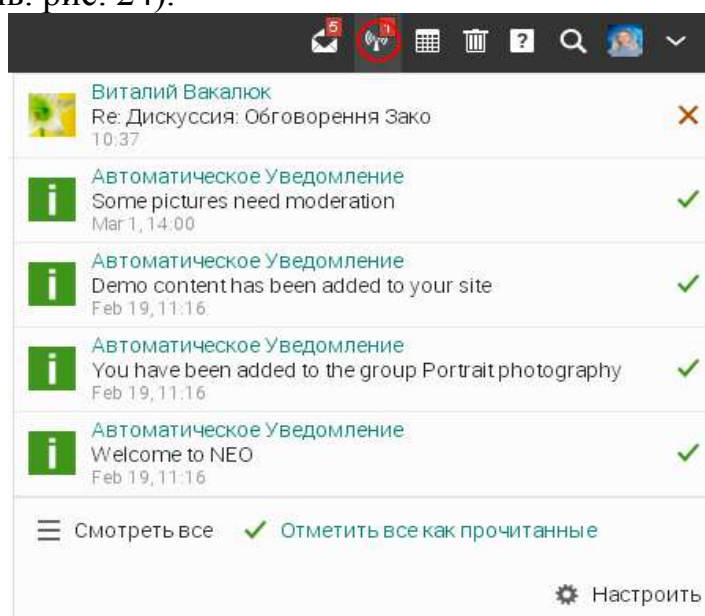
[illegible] рис. 24).

5 1

Виталий Вакалюк
Re: Дискуссия: Обговорення Зако
10:37

Автоматическое Уведомление
Some pictures need moderation
Mar 1, 14:00

Автоматическое Уведомление
Demo content has been added to your site
Feb 19, 11:16

Автоматическое Уведомление
You have been added to the group Portrait photography
Feb 19, 11:16

Автоматическое Уведомление
Welcome to NEO
Feb 19, 11:16

Смотреть все
Отметить все как прочитанные

Настроить